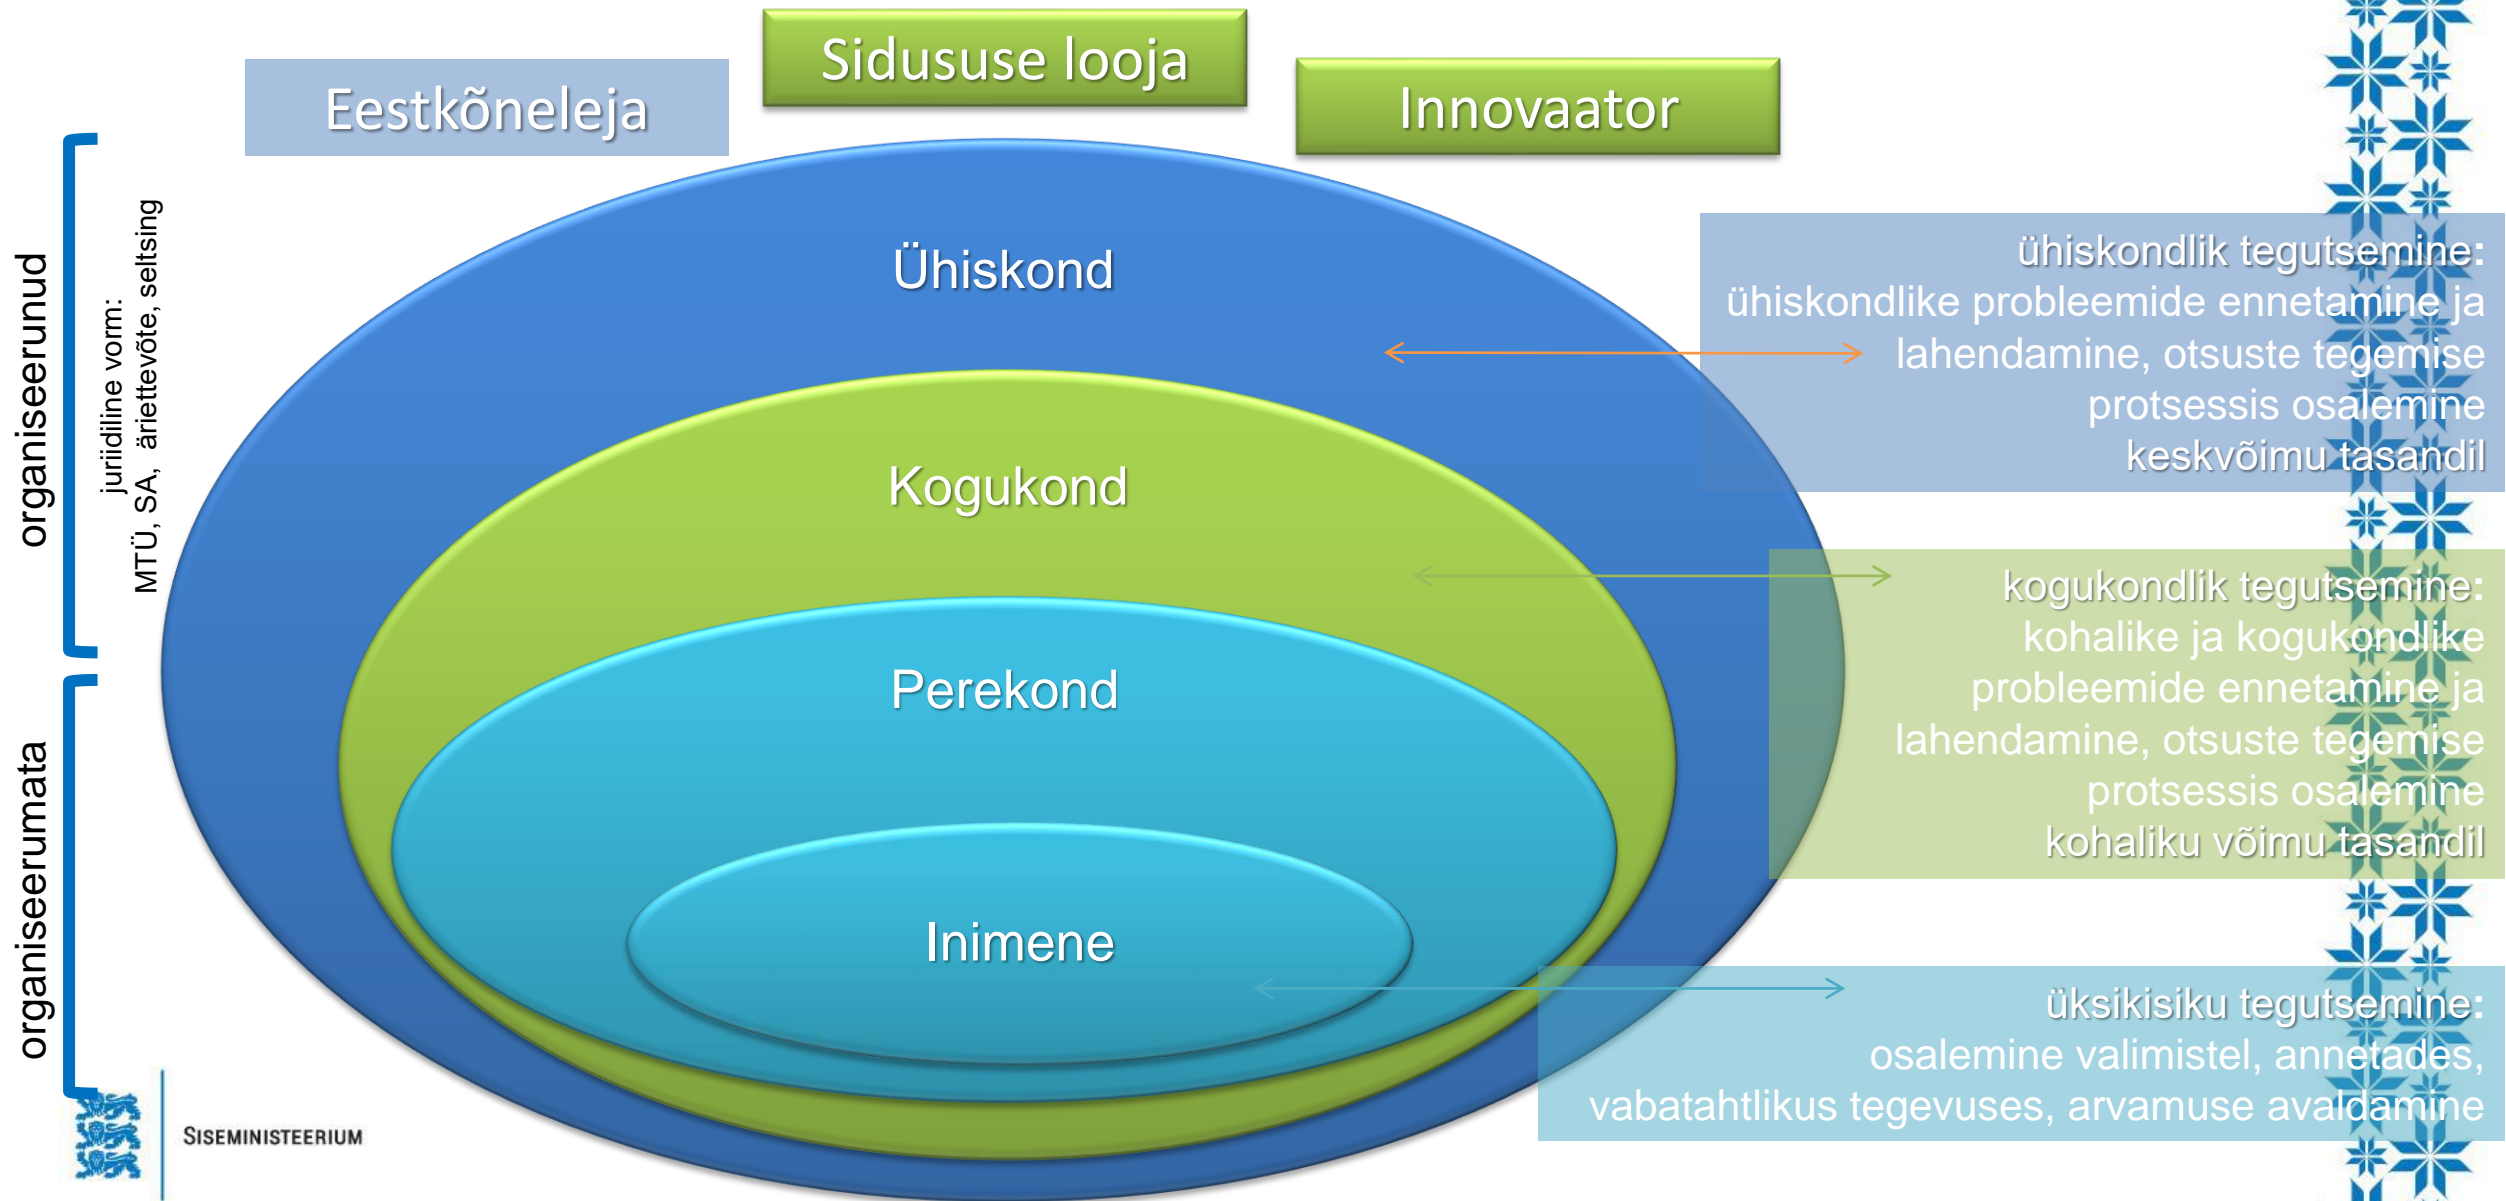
Eestkõneleja

Sidususe looja

Innovaator

organiseerunud

juriidiline vorm: MTÜ, SA, ärettevõte, seltsing

organiseerumata

Ühiskond

Kogukond

Perekond

Inimene

ühiskondlik tegutsemine: ühiskondlike probleemide ennetamine ja lahendamine, otsuste tegemise protsessis osalemine keskvõimu tasandil

kogukondlik tegutsemine: kohalike ja kogukondlike probleemide ennetamine ja lahendamine, otsuste tegemise protsessis osalemine kohaliku võimu tasandil

üksikisiku tegutsemine: osalemine valimistel, annetades, vabatahtlikus tegevuses, arvamuse avaldamine

SISEMINISTEERIUM